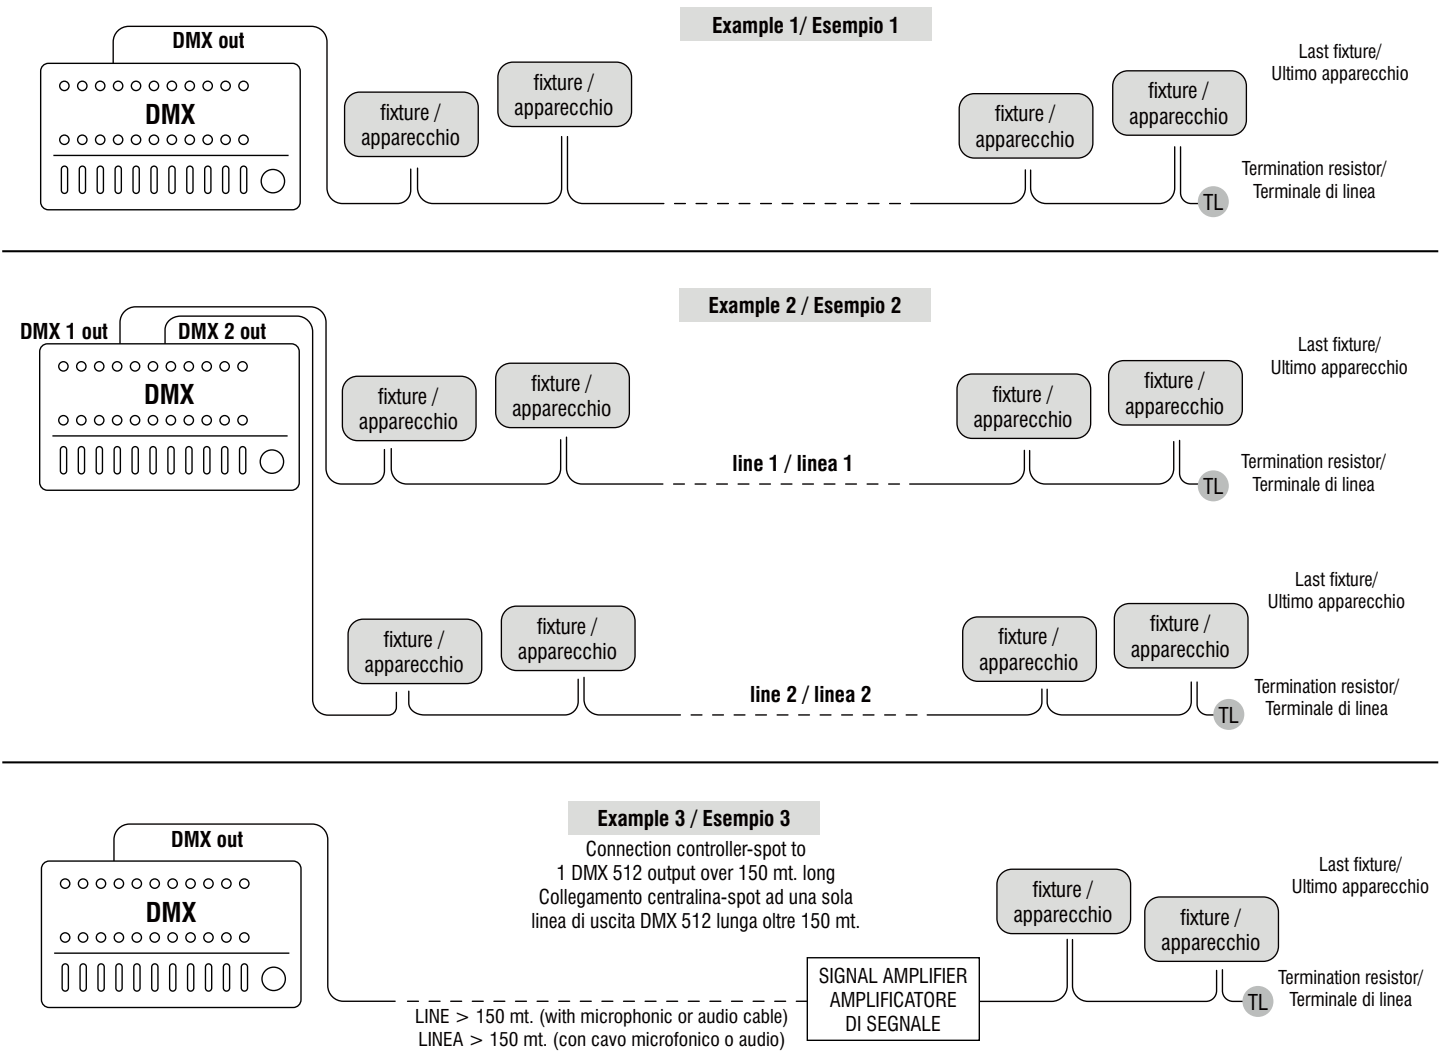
Example 1/ Esempio 1

DMX out

DMX

fixture / apparecchio

fixture / apparecchio

fixture / apparecchio

fixture / apparecchio

Last fixture/ Ultimo apparecchio

Termination resistor/ Terminale di linea

TL

Example 2 / Esempio 2

DMX 1 out

DMX 2 out

DMX

fixture / apparecchio

fixture / apparecchio

line 1 / linea 1

fixture / apparecchio

fixture / apparecchio

Last fixture/ Ultimo apparecchio

Termination resistor/ Terminale di linea

TL

fixture / apparecchio

fixture / apparecchio

line 2 / linea 2

fixture / apparecchio

fixture / apparecchio

Last fixture/ Ultimo apparecchio

Termination resistor/ Terminale di linea

TL

Example 3 / Esempio 3

Connection controller-spot to 1 DMX 512 output over 150 mt. long
Collegamento centralina-spot ad una sola linea di uscita DMX 512 lunga oltre 150 mt.

DMX out

DMX

LINE > 150 mt. (with microphonic or audio cable)
LINEA > 150 mt. (con cavo microfonico o audio)

SIGNAL AMPLIFIER
AMPLIFICATORE DI SEGNALE

fixture / apparecchio

fixture / apparecchio

Last fixture/ Ultimo apparecchio

Termination resistor/ Terminale di linea

TL